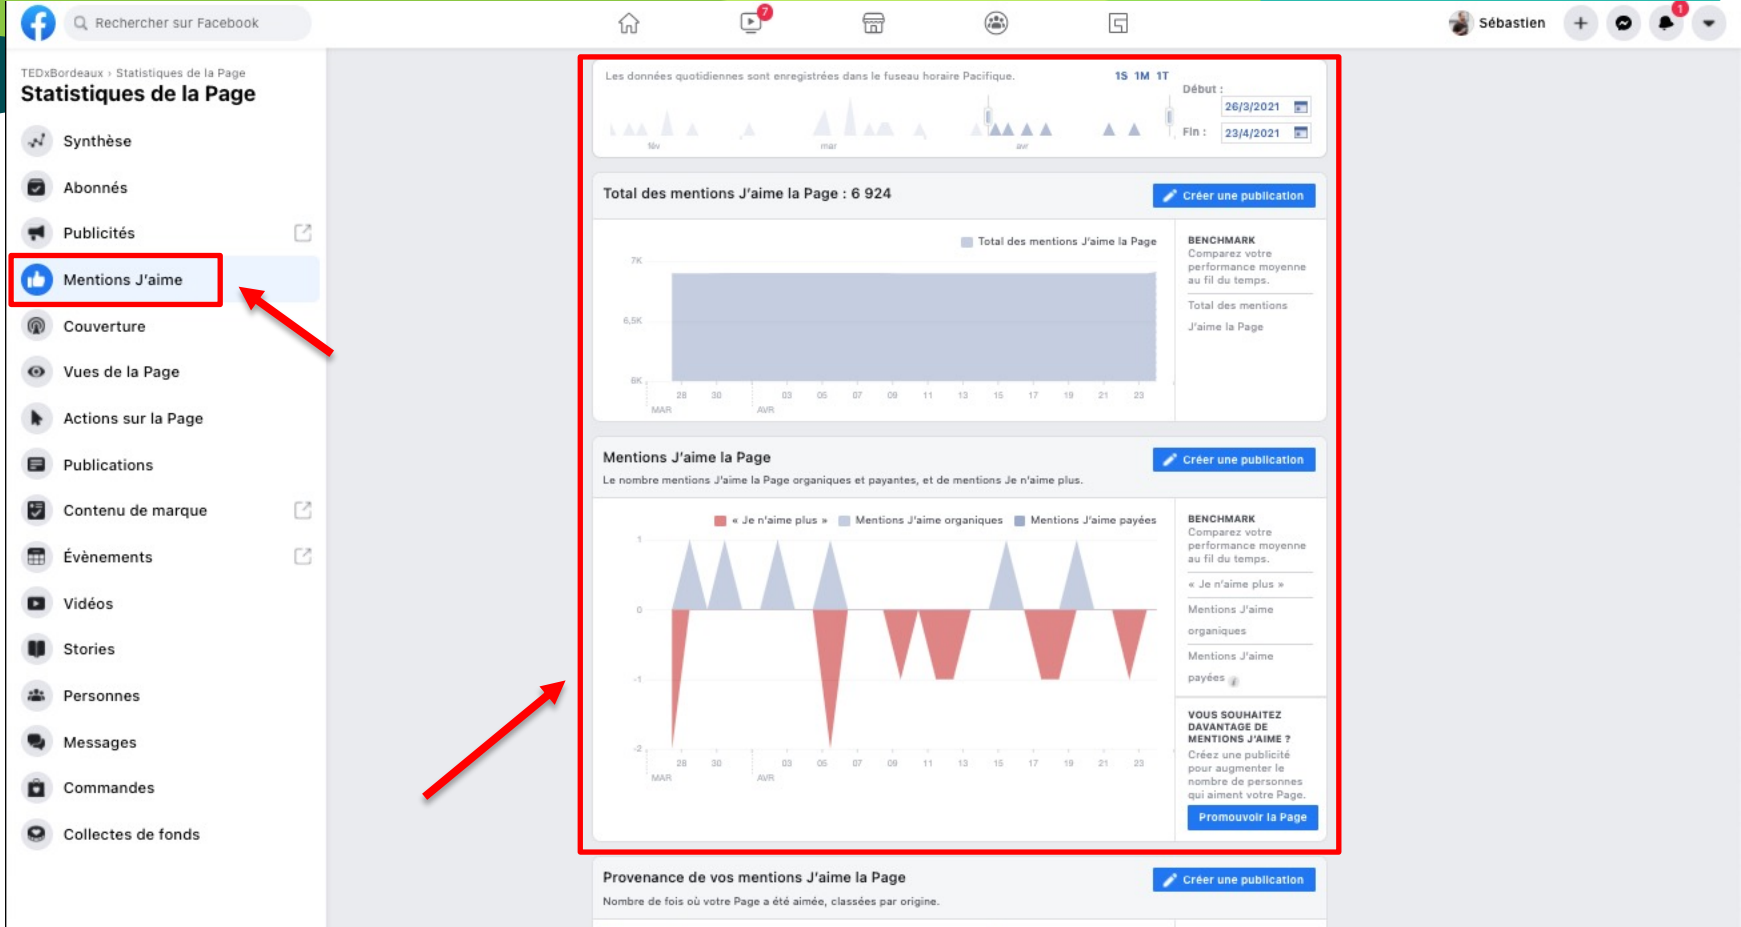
Rechercher sur Facebook

7

Sébastien

1

TEDxBordeaux › Statistiques de la Page
Statistiques de la Page

Synthèse
Abonnés
Publicités
Mentions J'aime
Couverture
Vues de la Page
Actions sur la Page
Publications
Contenu de marque
Évènements
Vidéos
Stories
Personnes
Messages
Commandes
Collectes de fonds

Les données quotidiennes sont enregistrées dans le fuseau horaire Pacifique.
1S 1M 1T
Début :
26/3/2021
Fin :
23/4/2021
fév mar avr

Total des mentions J'aime la Page : 6 924
Créer une publication

Total des mentions J'aime la Page
7K
6,5K
6K
28 30 03 05 07 09 11 13 15 17 19 21 23
MAR AVR

BENCHMARK
Comparez votre performance moyenne au fil du temps.
Total des mentions J'aime la Page

Mentions J'aime la Page
Créer une publication
Le nombre mentions J'aime la Page organiques et payantes, et de mentions Je n'aime plus.

« Je n'aime plus » Mentions J'aime organiques Mentions J'aime payées
1
0
-1
-2
28 30 03 05 07 09 11 13 15 17 19 21 23
MAR AVR

BENCHMARK
Comparez votre performance moyenne au fil du temps.
« Je n'aime plus »
Mentions J'aime organiques
Mentions J'aime payées

VOUS SOUHAITEZ DAVANTAGE DE MENTIONS J'AIME ?
Créez une publicité pour augmenter le nombre de personnes qui aiment votre Page.
Promouvoir la Page

Provenance de vos mentions J'aime la Page
Créer une publication
Nombre de fois où votre Page a été aimée, classées par origine.